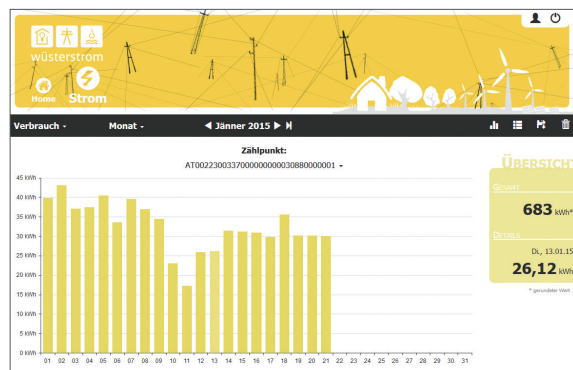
wüsterstrom

Home

Strom

Verbrauch ▾

Monat ▾

◀ Jänner 2015 ▶

Zählpunkt:

AT0022300337000000000003088000001 ▾

45 kWh

40 kWh

35 kWh

30 kWh

25 kWh

20 kWh

15 kWh

10 kWh

5 kWh

0 kWh

01 02 03 04 05 06 07 08 09 10 11 12 13 14 15 16 17 18 19 20 21 22 23 24 25 26 27 28 29 30 31

ÜBERSICHT

GESAMT

683 kWh*

DETAILS

DI., 13.01.15

26,12 kWh

* gerundeter Wert